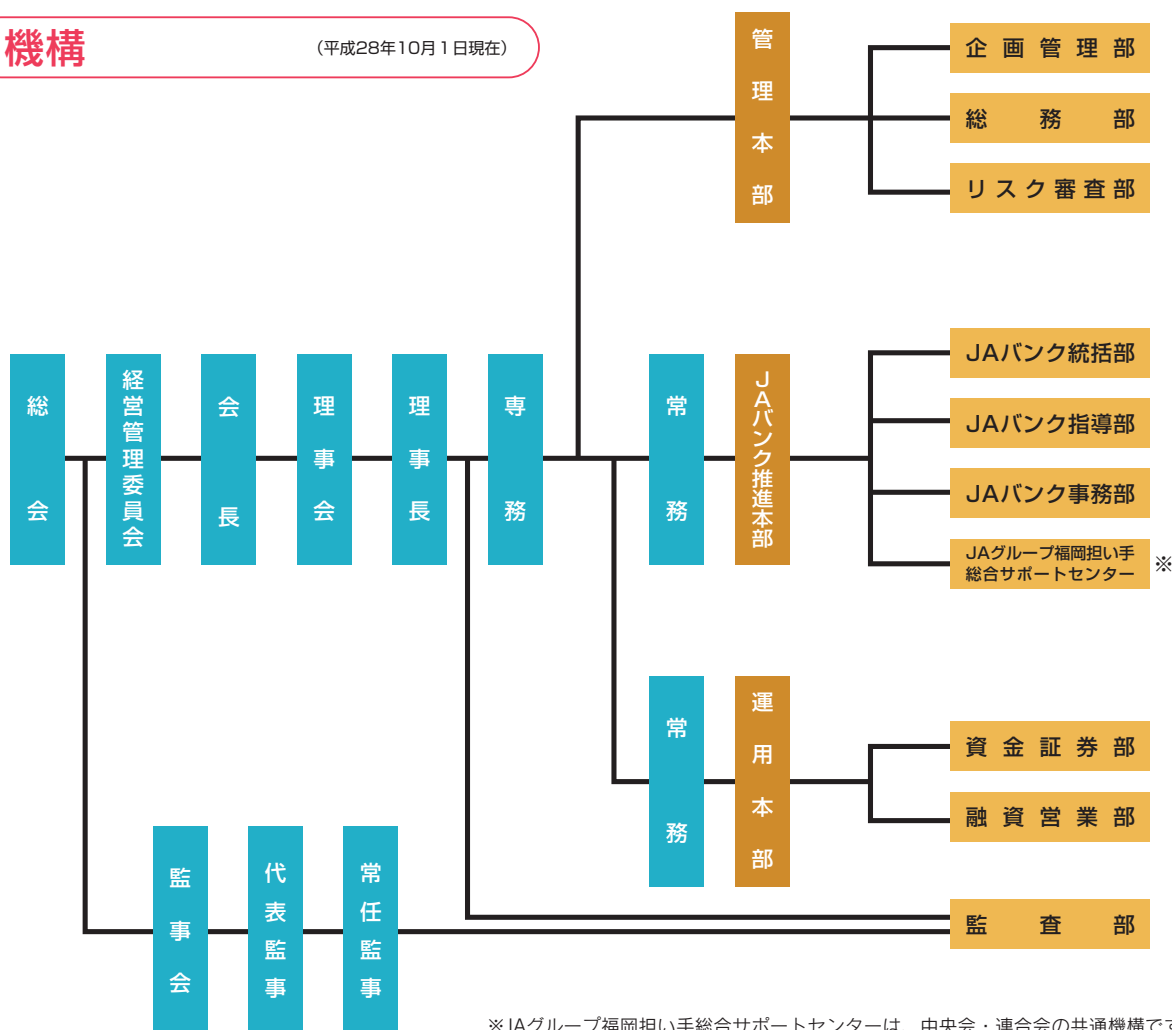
機構

（平成28年10月1日現在）

総会

経営管理委員会

会長

理事会

理事長

専務

管理本部

企画管理部

総務部

リスク審査部

常務

JAバンク推進本部

JAバンク統括部

JAバンク指導部

JAバンク事務部

JAグループ福岡担い手総合サポートセンター ※

常務

運用本部

資金証券部

融資営業部

監事会

代表監事

常任監事

監査部

※JAグループ福岡担い手総合サポートセンターは、中央会・連合会の共通機構で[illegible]